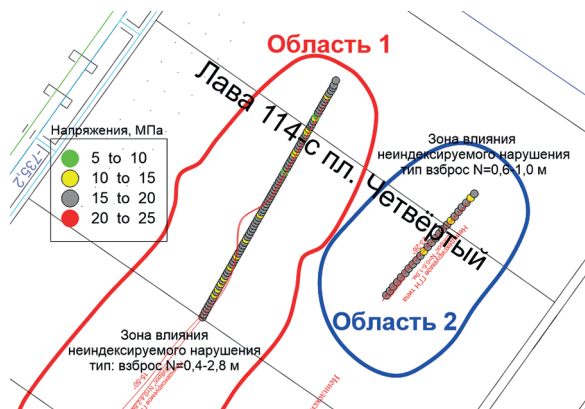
Область 1

Лава 114с пл. Четвёртый

-735,2

Напряжения, МПа
5 to 10
10 to 15
15 to 20
20 to 25

Зона влияния
неиндексируемого нарушения
тип взброс N=0,6-1,0 м

Область 2

Зона влияния
неиндексируемого нарушения
тип: взброс N=0,4-2,8 м

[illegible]